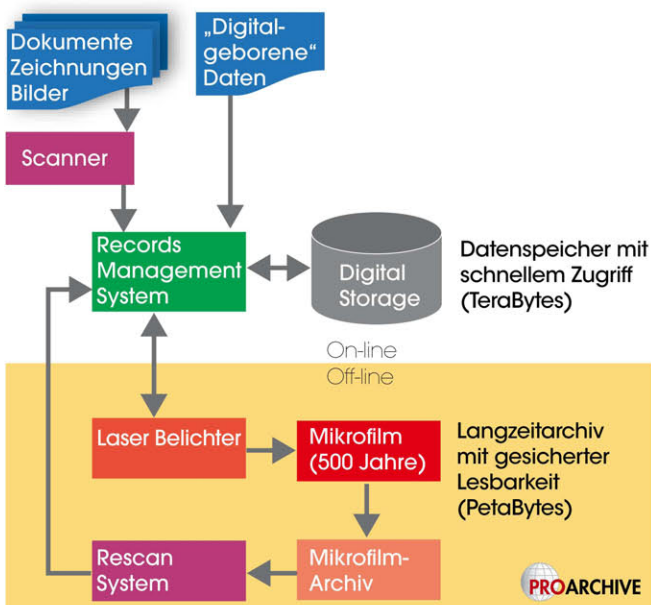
Dokumente Zeichnungen Bilder

„Digitalgeborene“ Daten

Scanner

Records Management System

Digital Storage

Datenspeicher mit schnellem Zugriff (TeraBytes)

On-line

Off-line

Laser Belichter

Mikrofilm (500 Jahre)

Langzeitarchiv mit gesicherter Lesbarkeit (PetaBytes)

Rescan System

Mikrofilm-Archiv

PROARCHIVE